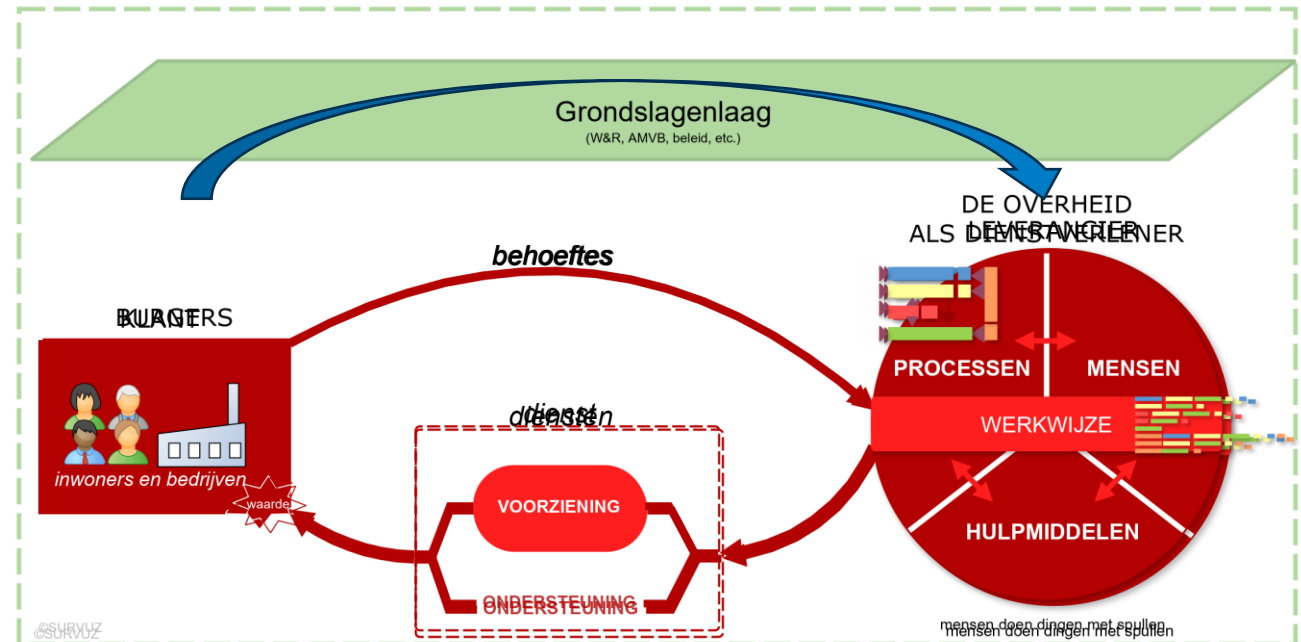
Grondslagenlaag
(W&R, AMVB, beleid, etc.)

DE OVERHEID
LEVERANCIER
ALS DIENSTVERLENER

behoeftes

BURGERS
KLANT

inwoners en bedrijven

waarde

dienst
diensten

VOORZIENING

ONDERSTEUNING
ONDERSTEUNING

PROCESSEN

MENSEN

WERKWIJZE

HULPMIDDELEN

mensen doen dingen met spullen
mensen doen dingen met spullen

©SURVUZ
©SURVUZ